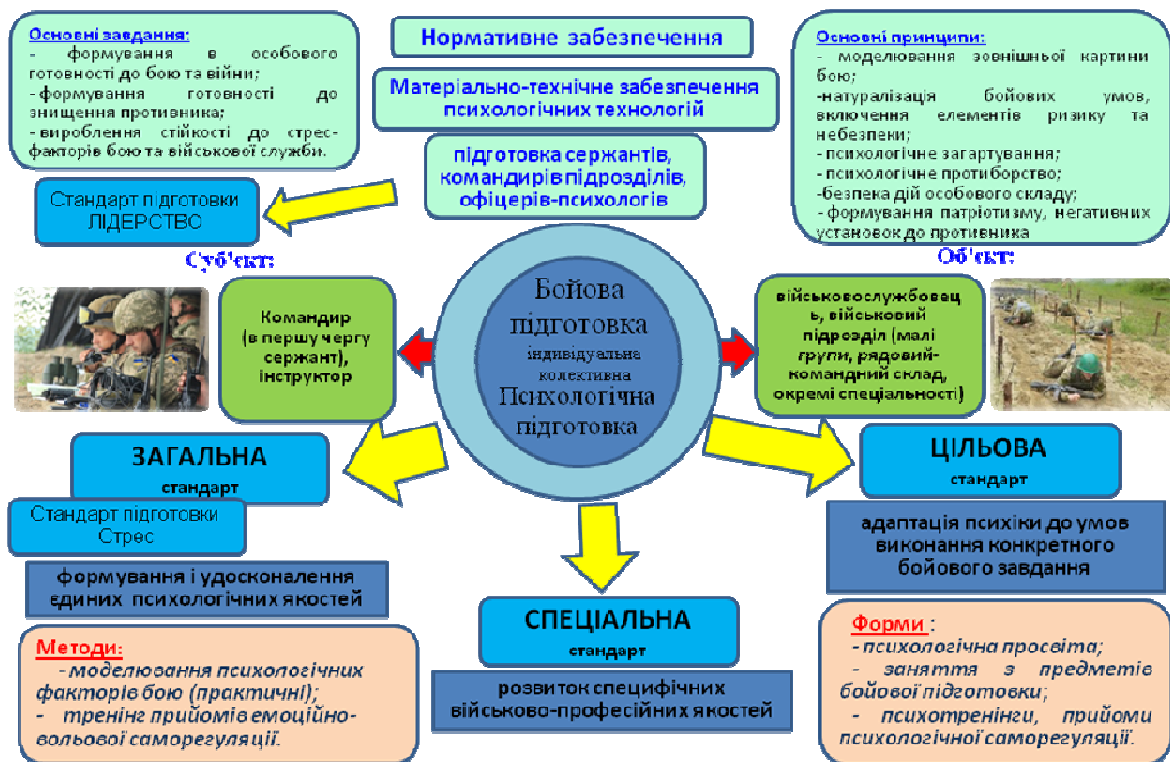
Основні завдання:
- формування в особового готовності до бою та війни;
- формування готовності до знищення противника;
- вироблення стійкості до стрес-факторів бою та військової служби.

Нормативне забезпечення

Матеріально-технічне забезпечення психологічних технологій

підготовка сержантів, командирів підрозділів, офіцерів-психологів

Основні принципи:
- моделювання зовнішньої картини бою;
-натуралізація бойових умов, включення елементів ризику та небезпеки;
- психологічне загартування;
- психологічне противоборство;
-безпека дій особового складу;
- формування патріотизму, негативних установок до противника

Стандарт підготовки ЛІДЕРСТВО

Суб'єкт:

Об'єкт:

Командир (в першу чергу сержант), інструктор

Бойова підготовка
індивідуальна
колективна
Психологічна підготовка

військовослужбовець, військовий підрозділ (малі групи, рядовий-командний склад, окремі спеціальності)

ЗАГАЛЬНА
стандарт

Стандарт підготовки Стрес

формування і удосконалення єдиних психологічних якостей

ЦІЛЬОВА
стандарт

адаптація психіки до умов виконання конкретного бойового завдання

Методи:
- моделювання психологічних факторів бою (практичні);
- тренінг прийомів емоційно-вольової саморегуляції.

СПЕЦІАЛЬНА
стандарт

розвиток специфічних військово-професійних якостей

Форми :
- психологічна просвіта;
- заняття з предметів бойової підготовки;
- психотренінги, прийоми психологічної саморегуляції.